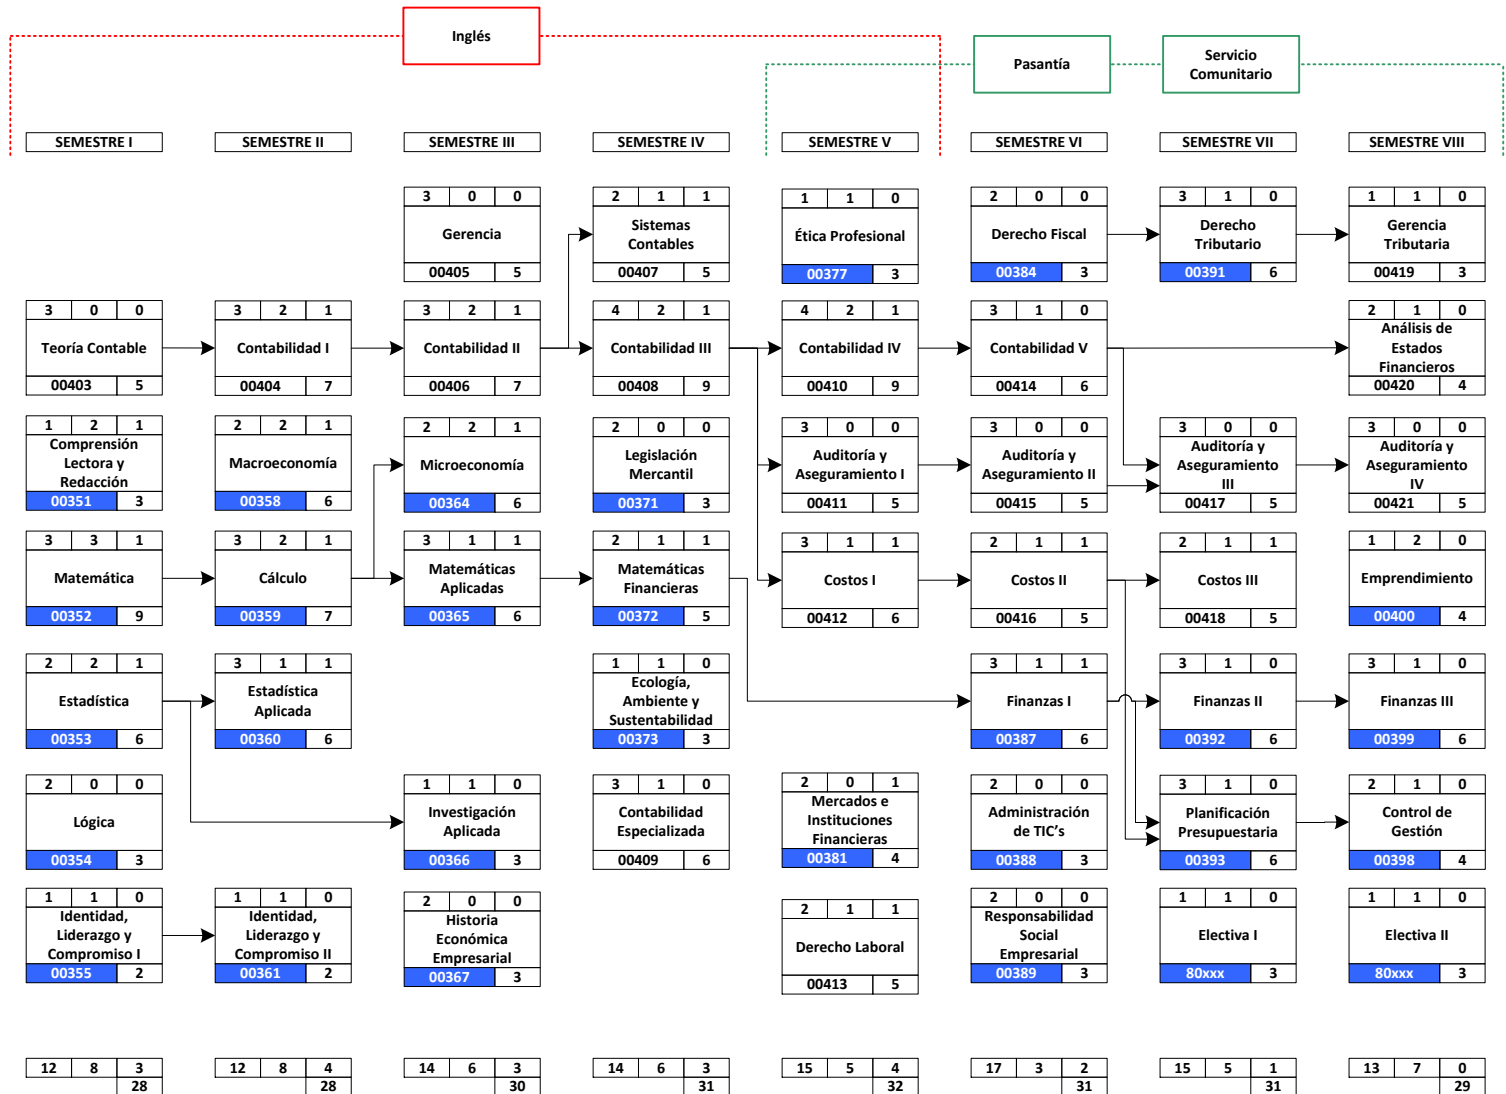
Inglés

Pasantía

Servicio Comunitario

SEMESTRE I

| 3 | 0 | 0 |
|---|---|---|
| Teoría Contable | | |
| 00403 | | 5 |

| 1 | 2 | 1 |
|---|---|---|
| Comprensión Lectora y Redacción | | |
| 00351 | | 3 |

| 3 | 3 | 1 |
|---|---|---|
| Matemática | | |
| 00352 | | 9 |

| 2 | 2 | 1 |
|---|---|---|
| Estadística | | |
| 00353 | | 6 |

| 2 | 0 | 0 |
|---|---|---|
| Lógica | | |
| 00354 | | 3 |

| 1 | 1 | 0 |
|---|---|---|
| Identidad, Liderazgo y Compromiso I | | |
| 00355 | | 2 |

| 12 | 8 | 3 |
|---|---|---|
| | | 28 |

SEMESTRE II

| 3 | 2 | 1 |
|---|---|---|
| Contabilidad I | | |
| 00404 | | 7 |

| 2 | 2 | 1 |
|---|---|---|
| Macroeconomía | | |
| 00358 | | 6 |

| 3 | 2 | 1 |
|---|---|---|
| Cálculo | | |
| 00359 | | 7 |

| 3 | 1 | 1 |
|---|---|---|
| Estadística Aplicada | | |
| 00360 | | 6 |

| 1 | 1 | 0 |
|---|---|---|
| Identidad, Liderazgo y Compromiso II | | |
| 00361 | | 2 |

| 12 | 8 | 4 |
|---|---|---|
| | | 28 |

SEMESTRE III

| 3 | 0 | 0 |
|---|---|---|
| Gerencia | | |
| 00405 | | 5 |

| 3 | 2 | 1 |
|---|---|---|
| Contabilidad II | | |
| 00406 | | 7 |

| 2 | 2 | 1 |
|---|---|---|
| Microeconomía | | |
| 00364 | | 6 |

| 3 | 1 | 1 |
|---|---|---|
| Matemáticas Aplicadas | | |
| 00365 | | 6 |

| 1 | 1 | 0 |
|---|---|---|
| Investigación Aplicada | | |
| 00366 | | 3 |

| 2 | 0 | 0 |
|---|---|---|
| Historia Económica Empresarial | | |
| 00367 | | 3 |

| 14 | 6 | 3 |
|---|---|---|
| | | 30 |

SEMESTRE IV

| 2 | 1 | 1 |
|---|---|---|
| Sistemas Contables | | |
| 00407 | | 5 |

| 4 | 2 | 1 |
|---|---|---|
| Contabilidad III | | |
| 00408 | | 9 |

| 2 | 0 | 0 |
|---|---|---|
| Legislación Mercantil | | |
| 00371 | | 3 |

| 2 | 1 | 1 |
|---|---|---|
| Matemáticas Financieras | | |
| 00372 | | 5 |

| 1 | 1 | 0 |
|---|---|---|
| Ecología, Ambiente y Sustentabilidad | | |
| 00373 | | 3 |

| 3 | 1 | 0 |
|---|---|---|
| Contabilidad Especializada | | |
| 00409 | | 6 |

| 14 | 6 | 3 |
|---|---|---|
| | | 31 |

SEMESTRE V

| 1 | 1 | 0 |
|---|---|---|
| Ética Profesional | | |
| 00377 | | 3 |

| 4 | 2 | 1 |
|---|---|---|
| Contabilidad IV | | |
| 00410 | | 9 |

| 3 | 0 | 0 |
|---|---|---|
| Auditoría y Aseguramiento I | | |
| 00411 | | 5 |

| 3 | 1 | 1 |
|---|---|---|
| Costos I | | |
| 00412 | | 6 |

| 2 | 0 | 1 |
|---|---|---|
| Mercados e Instituciones Financieras | | |
| 00381 | | 4 |

| 2 | 1 | 1 |
|---|---|---|
| Derecho Laboral | | |
| 00413 | | 5 |

| 15 | 5 | 4 |
|---|---|---|
| | | 32 |

SEMESTRE VI

| 2 | 0 | 0 |
|---|---|---|
| Derecho Fiscal | | |
| 00384 | | 3 |

| 3 | 1 | 0 |
|---|---|---|
| Contabilidad V | | |
| 00414 | | 6 |

| 3 | 0 | 0 |
|---|---|---|
| Auditoría y Aseguramiento II | | |
| 00415 | | 5 |

| 2 | 1 | 1 |
|---|---|---|
| Costos II | | |
| 00416 | | 5 |

| 3 | 1 | 1 |
|---|---|---|
| Finanzas I | | |
| 00387 | | 6 |

| 2 | 0 | 0 |
|---|---|---|
| Administración de TIC's | | |
| 00388 | | 3 |

| 2 | 0 | 0 |
|---|---|---|
| Responsabilidad Social Empresarial | | |
| 00389 | | 3 |

| 17 | 3 | 2 |
|---|---|---|
| | | 31 |

SEMESTRE VII

| 3 | 1 | 0 |
|---|---|---|
| Derecho Tributario | | |
| 00391 | | 6 |

| 3 | 0 | 0 |
|---|---|---|
| Auditoría y Aseguramiento III | | |
| 00417 | | 5 |

| 2 | 1 | 1 |
|---|---|---|
| Costos III | | |
| 00418 | | 5 |

| 3 | 1 | 0 |
|---|---|---|
| Finanzas II | | |
| 00392 | | 6 |

| 3 | 1 | 0 |
|---|---|---|
| Planificación Presupuestaria | | |
| 00393 | | 6 |

| 1 | 1 | 0 |
|---|---|---|
| Electiva I | | |
| 80xxx | | 3 |

| 15 | 5 | 1 |
|---|---|---|
| | | 31 |

SEMESTRE VIII

| 1 | 1 | 0 |
|---|---|---|
| Gerencia Tributaria | | |
| 00419 | | 3 |

| 2 | 1 | 0 |
|---|---|---|
| Análisis de Estados Financieros | | |
| 00420 | | 4 |

| 3 | 0 | 0 |
|---|---|---|
| Auditoría y Aseguramiento IV | | |
| 00421 | | 5 |

| 1 | 2 | 0 |
|---|---|---|
| Emprendimiento | | |
| 00400 | | 4 |

| 3 | 1 | 0 |
|---|---|---|
| Finanzas III | | |
| 00399 | | 6 |

| 2 | 1 | 0 |
|---|---|---|
| Control de Gestión | | |
| 00398 | | 4 |

| 1 | 1 | 0 |
|---|---|---|
| Electiva II | | |
| 80xxx | | 3 |

| 13 | 7 | 0 |
|---|---|---|
| | | 29 |